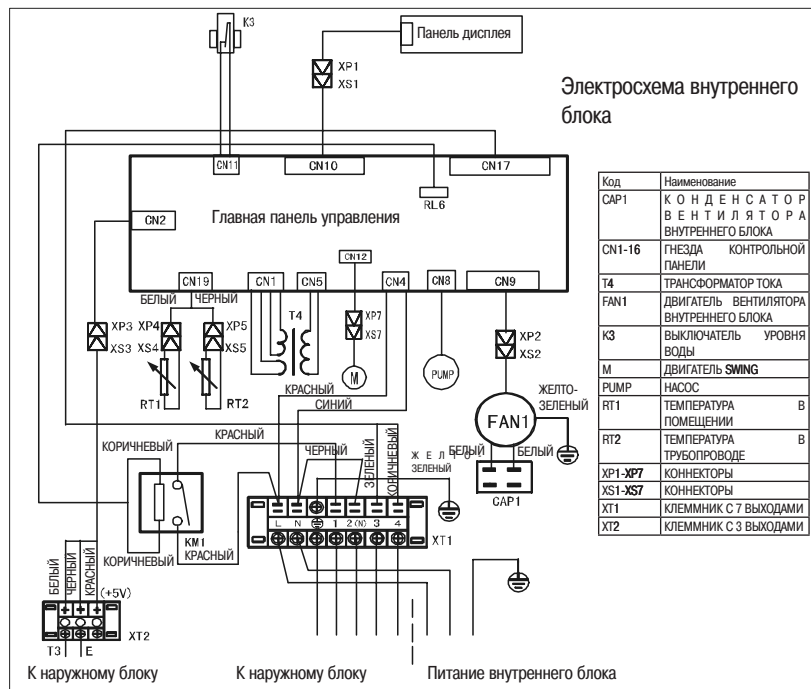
K3

Панель дисплея

XP1
XS1

Электросхема внутреннего блока

CN11 CN10 CN17

RL6

CN2

Главная панель управления

CN12

CN19 CN1 CN5 CN4 CN8 CN9

БЕЛЫЙ ЧЕРНЫЙ

XP3 XP4 XP5
XS3 XS4 XS5

T4

XP7
XS7

M

PUMP

XP2
XS2

RT1 RT2

КРАСНЫЙ
СИНИЙ

ЖЕЛТО-ЗЕЛЕНЫЙ

FAN1

КРАСНЫЙ

КОРИЧНЕВЫЙ

ЧЕРНЫЙ

ЗЕЛЕНЫЙ

КОРИЧНЕВЫЙ

Ж Е Л Т О ЗЕЛЕНЫЙ

БЕЛЫЙ БЕЛЫЙ

CAP1

L N 1 2(N) 3 4

XT1

KM1

КОРИЧНЕВЫЙ КРАСНЫЙ

БЕЛЫЙ ЧЕРНЫЙ КРАСНЫЙ

(+5V)

T3 E

XT2

К наружному блоку

К наружному блоку

Питание внутреннего блока

| Код | Наименование |
|---|---|
| CAP1 | КОНДЕНСАТОР ВЕНТИЛЯТОРА ВНУТРЕННЕГО БЛОКА |
| CN1-16 | ГНЕЗДА КОНТРОЛЬНОЙ ПАНЕЛИ |
| T4 | ТРАНСФОРМАТОР ТОКА |
| FAN1 | ДВИГАТЕЛЬ ВЕНТИЛЯТОРА ВНУТРЕННЕГО БЛОКА |
| K3 | ВЫКЛЮЧАТЕЛЬ УРОВНЯ ВОДЫ |
| M | ДВИГАТЕЛЬ SWING |
| PUMP | НАСОС |
| RT1 | ТЕМПЕРАТУРА В ПОМЕЩЕНИИ |
| RT2 | ТЕМПЕРАТУРА В ТРУБОПРОВОДЕ |
| XP1-XP7 | КОННЕКТОРЫ |
| XS1-XS7 | КОННЕКТОРЫ |
| XT1 | КЛЕММНИК С 7 ВЫХОДАМИ |
| XT2 | КЛЕММНИК С 3 ВЫХОДАМИ |